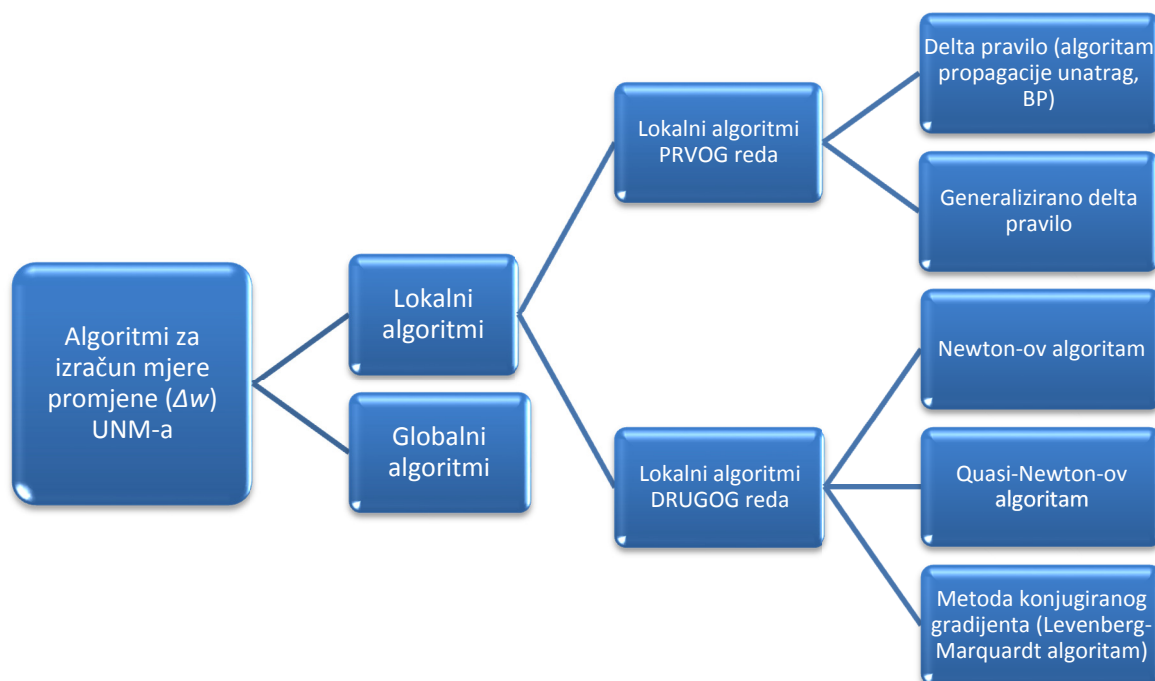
Algoritmi za izračun mjere promjene ($\Delta w$) UNM-a

Lokalni algoritmi

Globalni algoritmi

Lokalni algoritmi PRVOG reda

Lokalni algoritmi DRUGOG reda

Delta pravilo (algoritam propagacije unatrag, BP)

Generalizirano delta pravilo

Newton-ov algoritam

Quasi-Newton-ov algoritam

Metoda konjugiranog gradijenta (Levenberg-Marquardt algoritam)